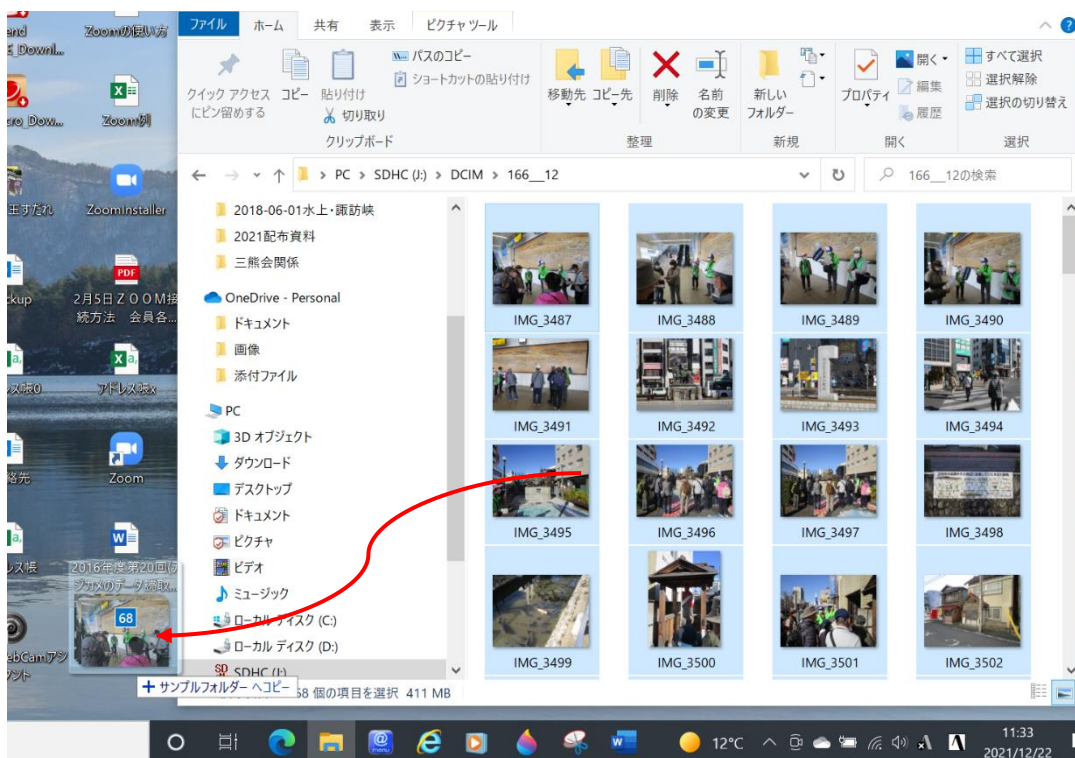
end
E_Downl...
Zoomの使い方
ro_Dow...
Zoom例
主すだれ
ZoomInstaller
ckup
2月5日ZOOM接続方法 会員各...
レス帳0
アドレス帳x
絡先
Zoom
レス帳
2016年度第20回(ア)ジブ次のデータ(編取...
ebCamアシ
ソント

ファイル ホーム 共有 表示 ピクチャ ツール
クイック アクセス にピン留めする
コピー
貼り付け
パスのコピー
ショートカットの貼り付け
切り取り
クリップボード
移動先
コピー先
削除
名前の変更
整理
新しいフォルダー
新規
プロパティ
開く
編集
履歴
開く
すべて選択
選択解除
選択の切り替え
選択

PC > SDHC (J:) > DCIM > 166__12
166__12の検索

2018-06-01水上・諏訪峡
2021配布資料
三熊会関係
OneDrive - Personal
ドキュメント
画像
添付ファイル
PC
3D オブジェクト
ダウンロード
デスクトップ
ドキュメント
ピクチャ
ビデオ
ミュージック
ローカル ディスク (C:)
ローカル ディスク (D:)
SDHC (J:)

IMG_3487
IMG_3488
IMG_3489
IMG_3490
IMG_3491
IMG_3492
IMG_3493
IMG_3494
IMG_3495
IMG_3496
IMG_3497
IMG_3498
IMG_3499
IMG_3500
IMG_3501
IMG_3502

68
+ サンプルフォルダー へコピー
68 個の項目を選択 411 MB

12°C
11:33
2021/12/22